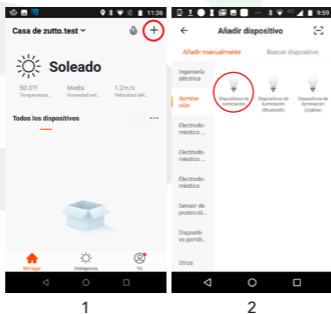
11:36

Casa de zutto.test

Soleado

50.0°F Temperatura...
Media Humedad ext...
1.2m/s Velocidad del...

Todos los dispositivos

Mi hogar
Inteligencia
Yo

1

9:59

Añadir dispositivo

Añadir manualmente
Buscar dispositivo

Ingeniería eléctrica
Iluminación
Electrodoméstico...
Electrodoméstico...
Electrodoméstico...
Sensor de protección...
Dispositivo portátil...
Otros

Dispositivo de iluminación
Dispositivo de iluminación (Bluetooth)
Dispositivo de iluminación (ZigBee)

2